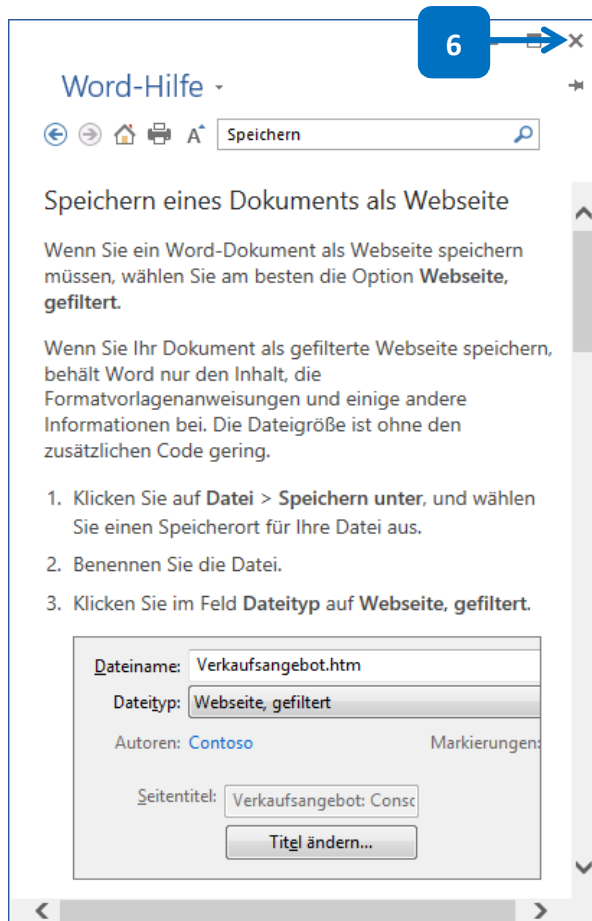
6

Word-Hilfe

Speichern

Speichern eines Dokuments als Webseite

Wenn Sie ein Word-Dokument als Webseite speichern müssen, wählen Sie am besten die Option **Webseite, gefiltert**.

Wenn Sie Ihr Dokument als gefilterte Webseite speichern, behält Word nur den Inhalt, die Formatvorlagenanweisungen und einige andere Informationen bei. Die Dateigröße ist ohne den zusätzlichen Code gering.

1. Klicken Sie auf **Datei** > **Speichern unter**, und wählen Sie einen Speicherort für Ihre Datei aus.
2. Benennen Sie die Datei.
3. Klicken Sie im Feld **Dateityp** auf **Webseite, gefiltert**.

Dateiname: Verkaufsangebot.htm
Dateityp: Webseite, gefiltert
Autoren: Contoso
Markierungen:
Seitentitel: Verkaufsangebot: Conso
Titel ändern...